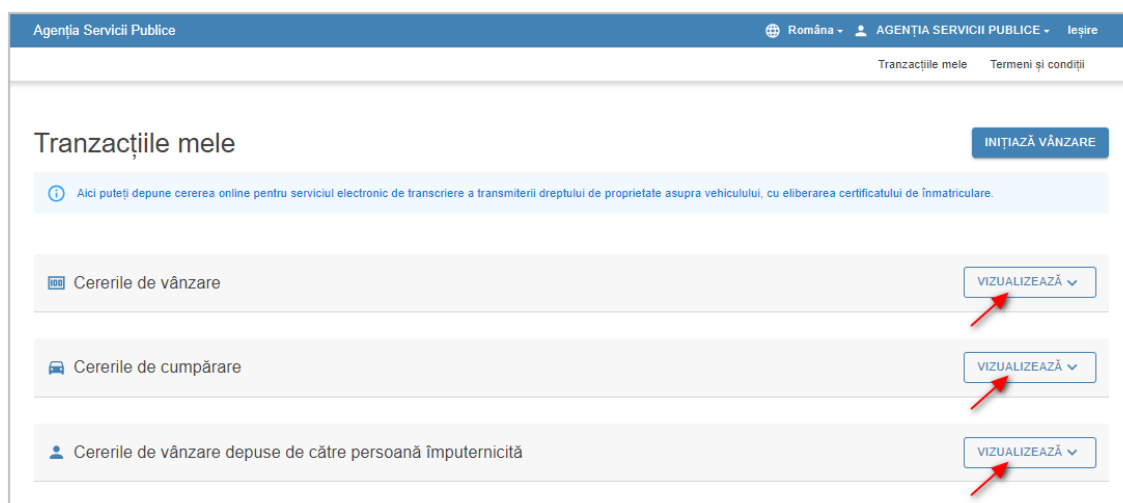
Agenția Servicii Publice

Româna AGENȚIA SERVICII PUBLICE Ieșire

Tranzacțiile mele Termeni și condiții

Tranzacțiile mele

INIȚIAZĂ VÂNZARE

Aici puteți depune cererea online pentru serviciul electronic de transcriere a transmiterii dreptului de proprietate asupra vehiculului, cu eliberarea certificatului de înmatriculare.

Cererile de vânzare

VIZUALIZEAZĂ

Cererile de cumpărare

VIZUALIZEAZĂ

Cererile de vânzare depuse de către persoană împuternicită

VIZUALIZEAZĂ